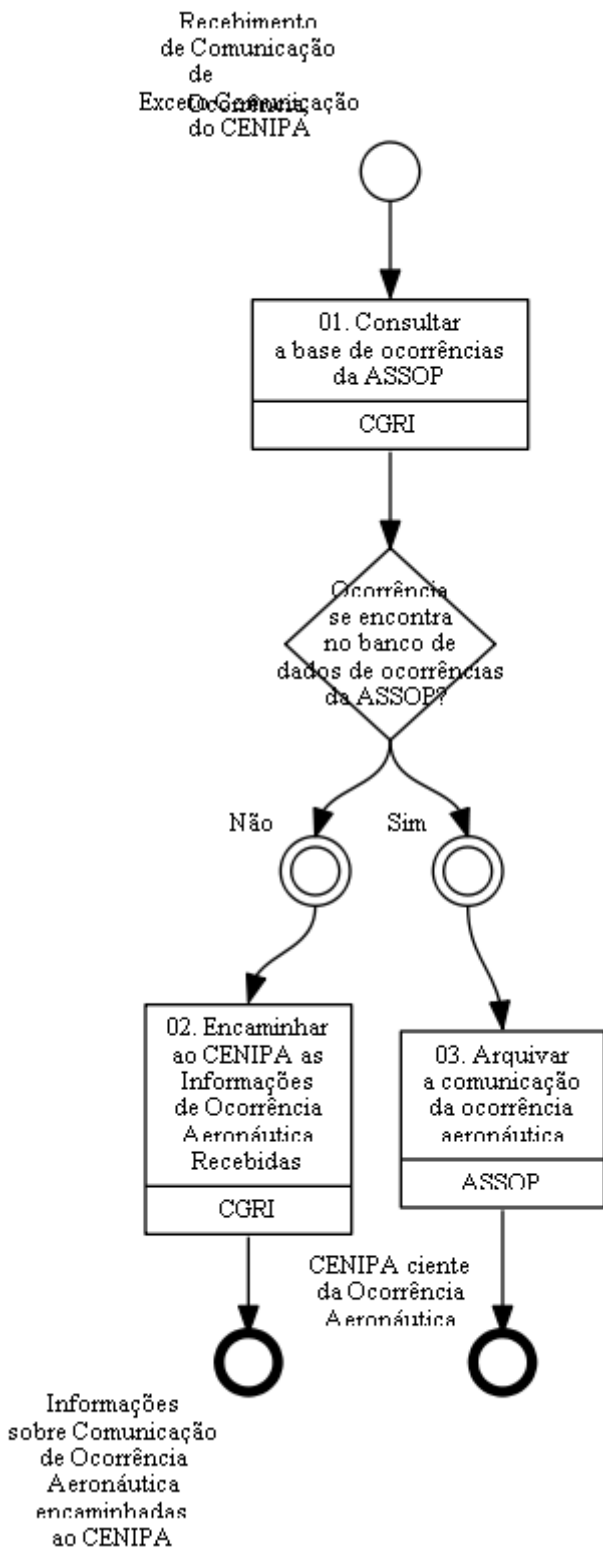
Recebimento de Comunicação de Ocorrência

Exceto Comunicação do CENIPA

01. Consultar a base de ocorrências da ASSOP

CGRI

Ocorrência se encontra no banco de dados de ocorrências da ASSOP?

Não

Sim

02. Encaminhar ao CENIPA as Informações de Ocorrência Aeronáutica Recebidas

CGRI

03. Arquivar a comunicação da ocorrência aeronáutica

ASSOP

CENIPA ciente da Ocorrência Aeronáutica

Informações sobre Comunicação de Ocorrência Aeronáutica encaminhadas ao CENIPA